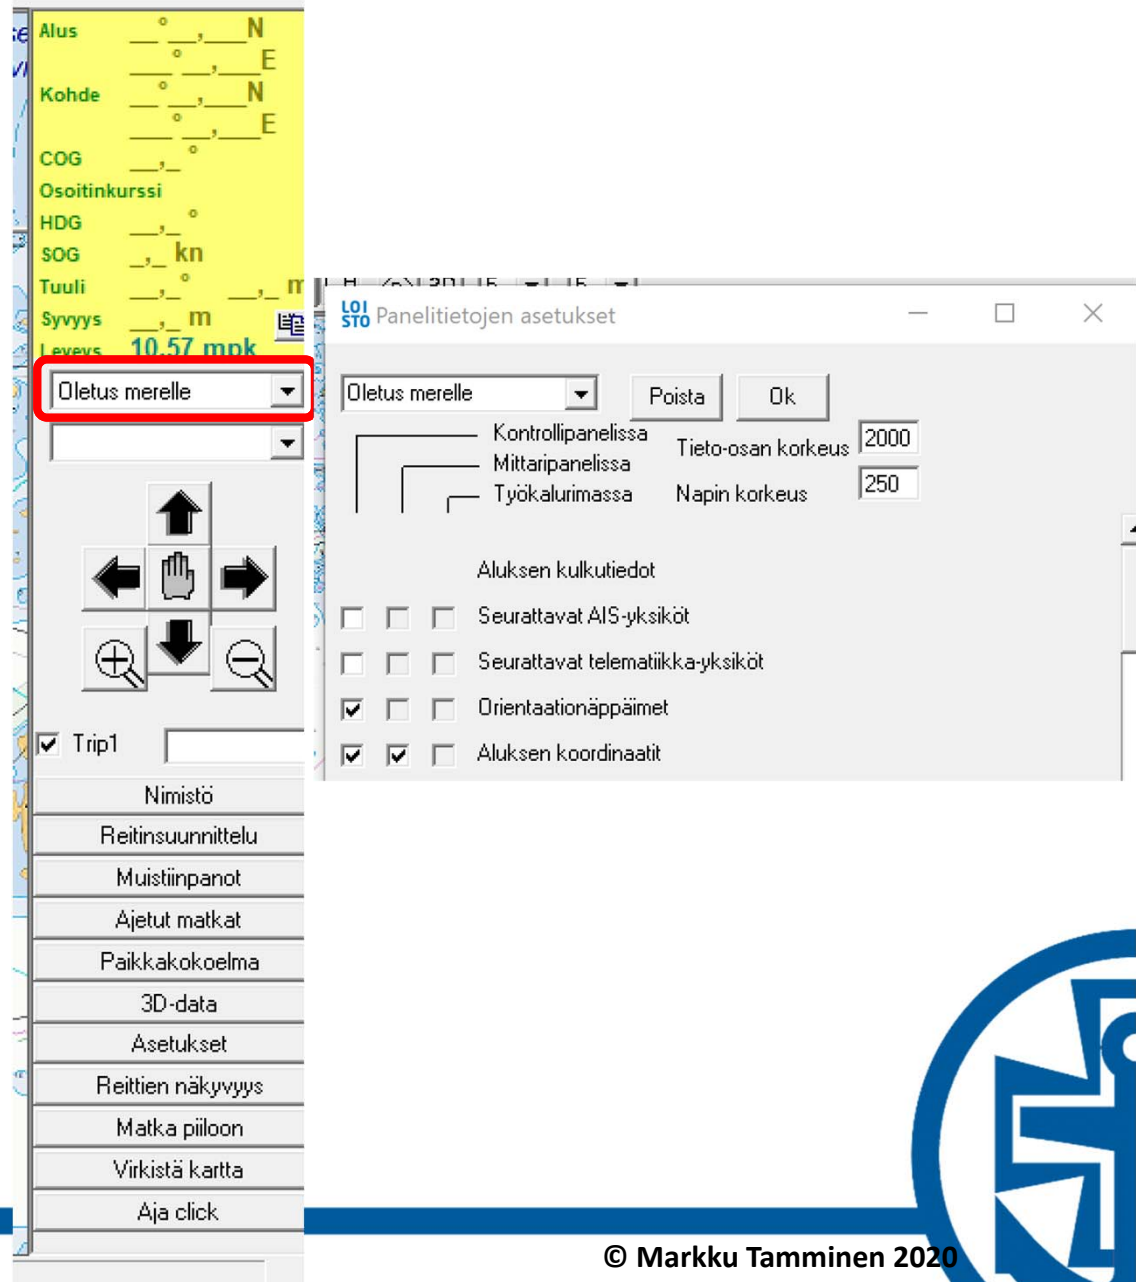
Alus __°__,___N
___°__,___E
Kohde __°__,___N
___°__,___E
COG __,_°
Osoitinkurssi
HDG __,_°
SOG _,_ kn
Tuuli __,_° __,_ m
Syvyys __,_ m
Leveys 10,57 mpk

Oletus merelle

Trip1

Nimistö
Reitinsuunnittelu
Muistiinpanot
Ajetut matkat
Paikkakokoelma
3D-data
Asetukset
Reittien näkyvyys
Matka piiloon
Virkistä kartta
Aja click

LOI STO Panelitietojen asetukset

Oletus merelle
Poista
Ok
Kontrollipanelissa
Mittaripanelissa
Työkalurimassa
Tieto-osan korkeus 2000
Napin korkeus 250

Aluksen kulkutiedot
Seurattavat AIS-yksiköt
Seurattavat telematiikka-yksiköt
Orientaationäppäimet
Aluksen koordinaatit

© Markku Tamminen 2020